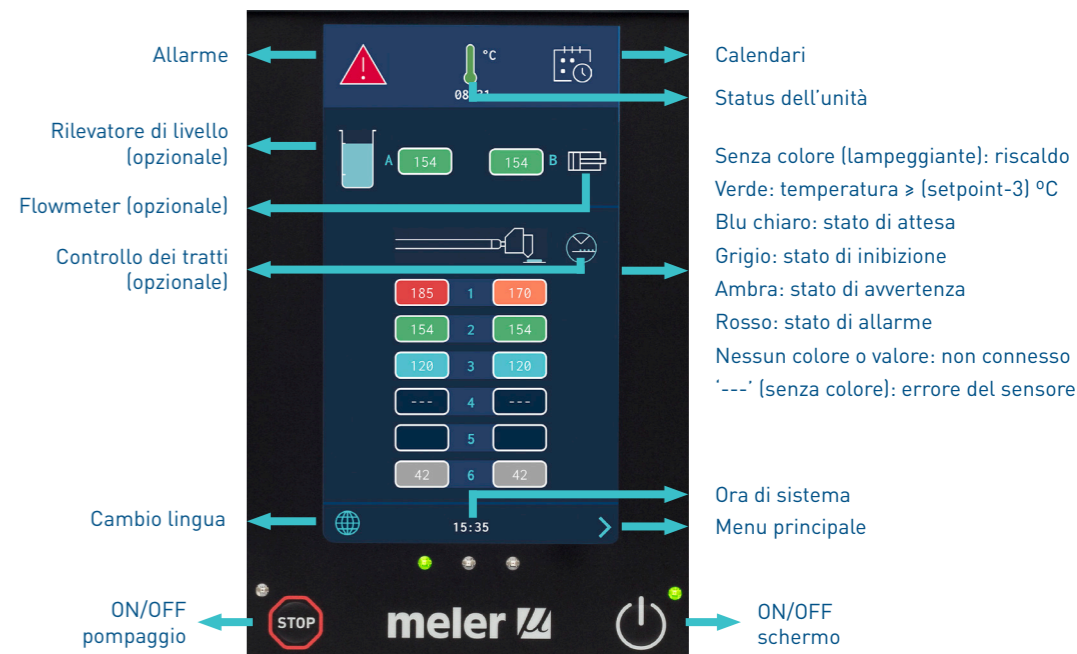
Allarme

Rilevatore di livello (opzionale)

Flowmeter (opzionale)

Controllo dei tratti (opzionale)

Cambio lingua

ON/OFF pompaggio

°C
08:31

A 154
154 B

| 185 | 1 | 170 |
|---|---|---|
| 154 | 2 | 154 |
| 120 | 3 | 120 |
| --- | 4 | --- |
|  | 5 |  |
| 42 | 6 | 42 |

15:35

STOP

meler

Calendari

Status dell'unità

Senza colore (lampeggiante): riscaldo
Verde: temperatura ≥ (setpoint-3) ºC
Blu chiaro: stato di attesa
Grigio: stato di inibizione
Ambra: stato di avvertenza
Rosso: stato di allarme
Nessun colore o valore: non connesso
'---' (senza colore): errore del sensore

Ora di sistema

Menu principale

ON/OFF schermo